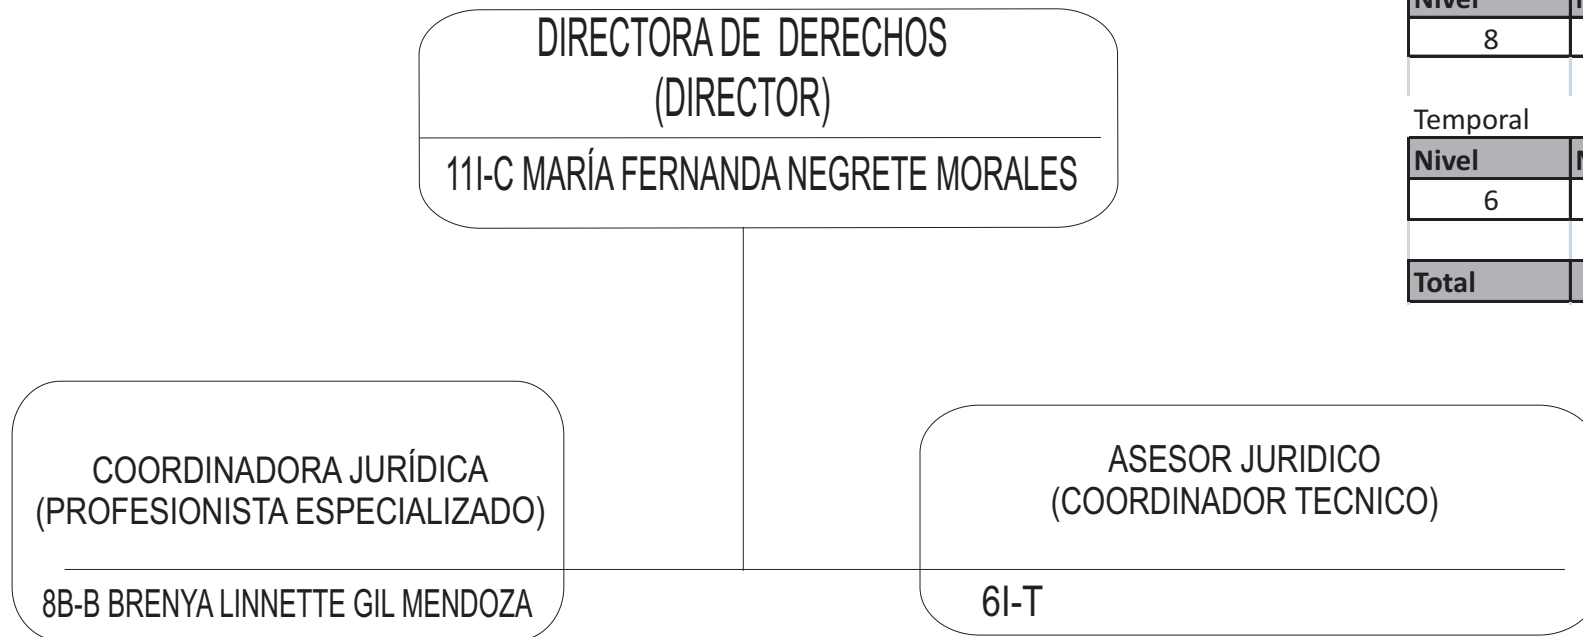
DIRECTORA DE DERECHOS
(DIRECTOR)

11I-C MARÍA FERNANDA NEGRETE MORALES

| Nivel | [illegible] |
|---|---|
| 8 | |

Temporal

| Nivel | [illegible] |
|---|---|
| 6 | |
| | |
| Total | |

COORDINADORA JURÍDICA
(PROFESIONISTA ESPECIALIZADO)

8B-B BRENYA LINNETTE GIL MENDOZA

ASESOR JURIDICO
(COORDINADOR TECNICO)

6I-T